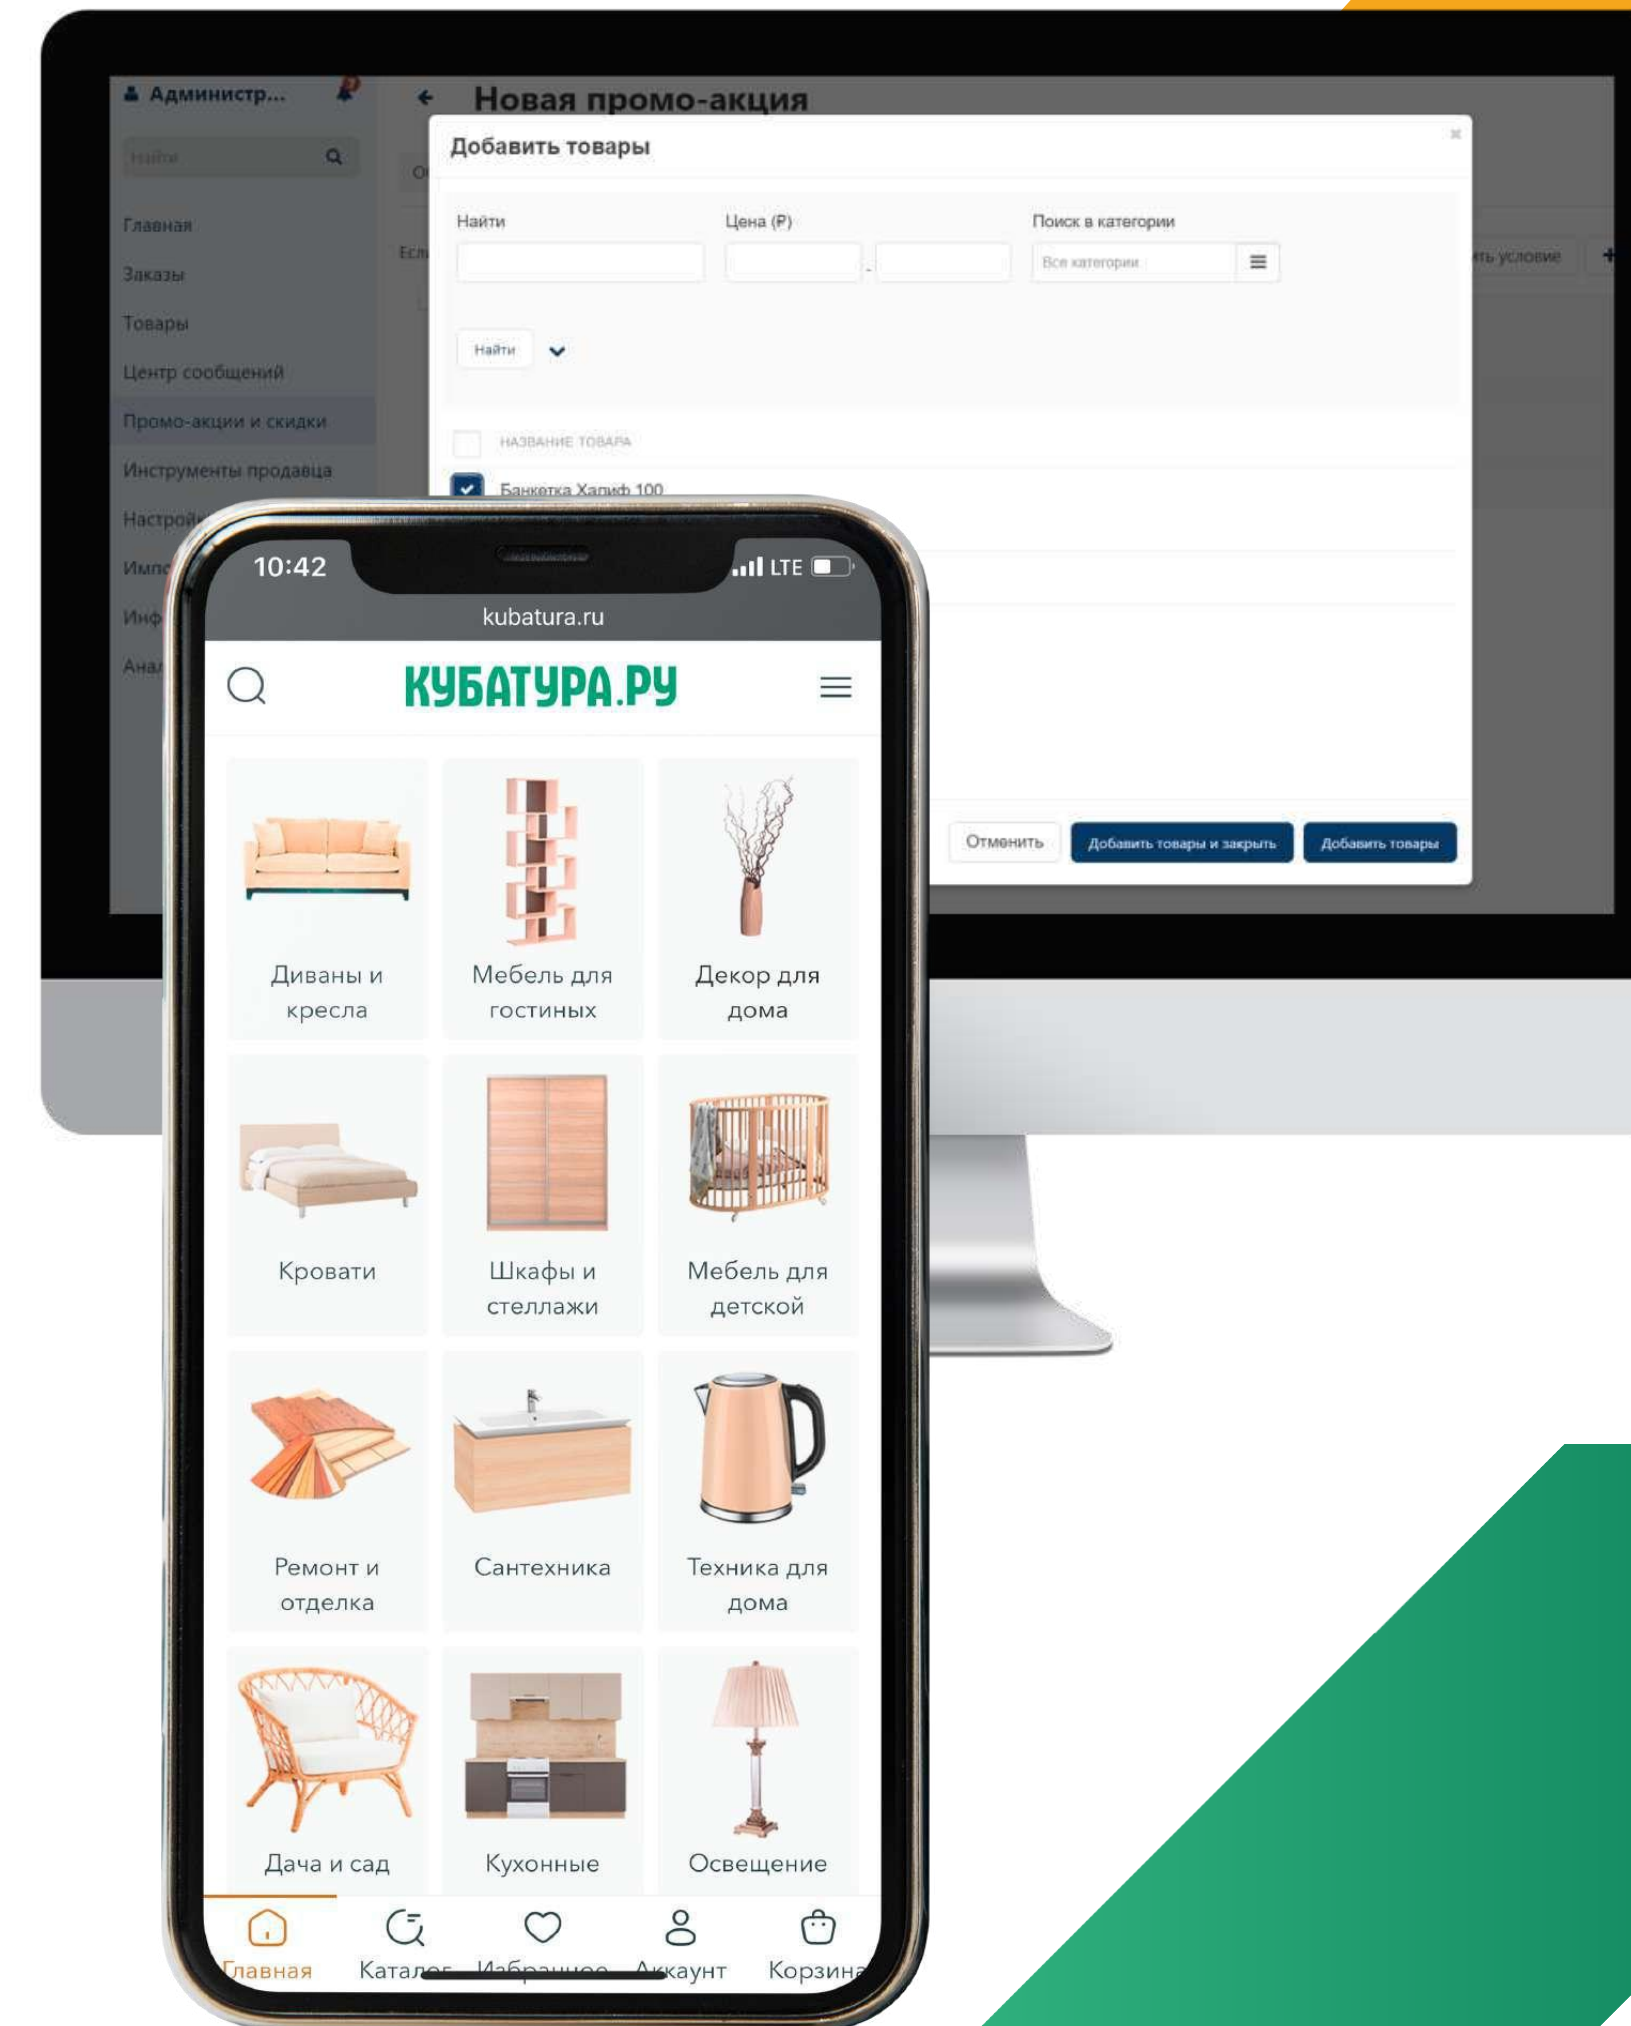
Администр...

Найти

Главная

Заказы

Товары

Центр сообщений

Промо-акции и скидки

Инструменты продавца

Настрой

Импо

Инф

Ана

Новая промо-акция

Добавить товары

Найти

Цена (₽)

Поиск в категории

Все категории

Найти

НАЗВАНИЕ ТОВАРА

Банкетка Халиф 100

ть условие

Отменить

Добавить товары и закрыть

Добавить товары

10:42

LTE

kubatura.ru

КУБАТУРА.РУ

Диваны и кресла

Мебель для гостиных

Декор для дома

Кровати

Шкафы и стеллажи

Мебель для детской

Ремонт и отделка

Сантехника

Техника для дома

Дача и сад

Кухонные

Освещение

Главная

Каталог

Избранное

Аккаунт

Корзина